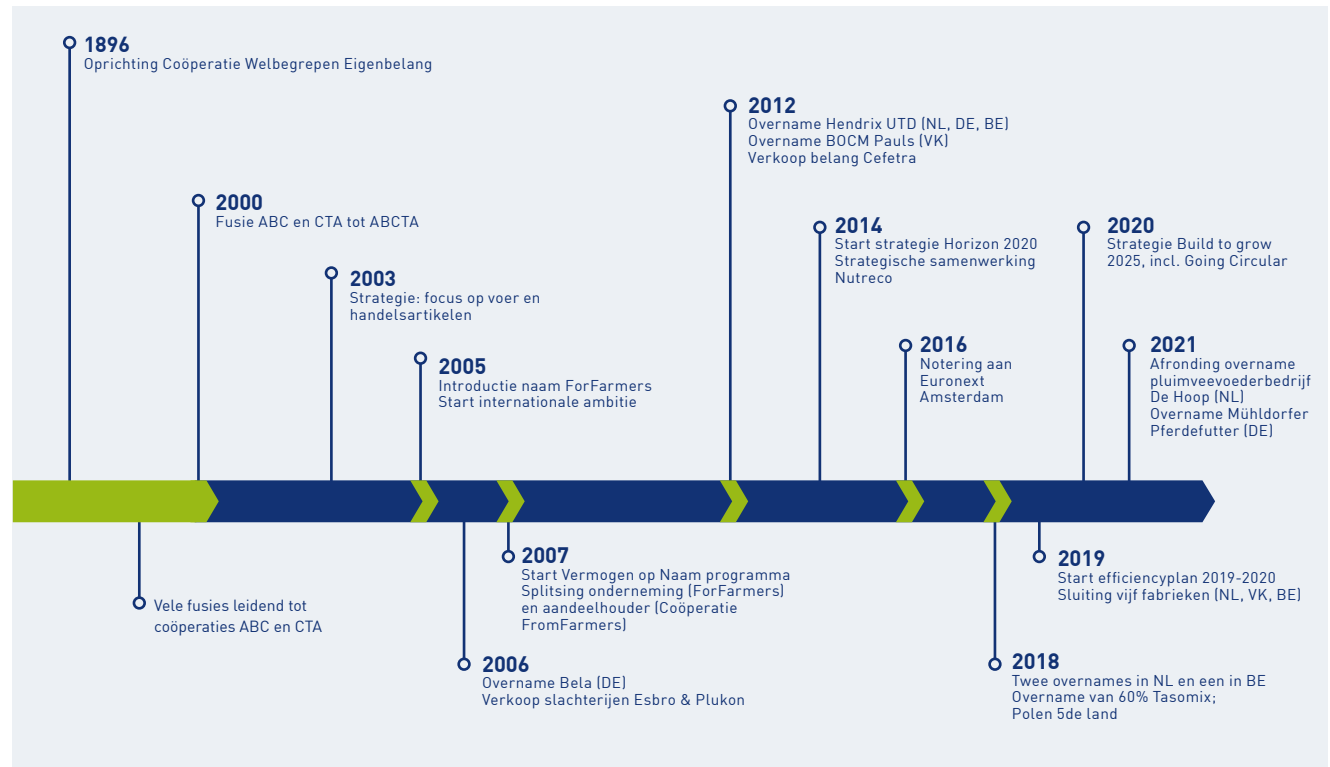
1896
Oprichting Coöperatie Welbegrepen Eigenbelang

2000
Fusie ABC en CTA tot ABCTA

2003
Strategie: focus op voer en handelsartikelen

2005
Introductie naam ForFarmers
Start internationale ambitie

2012
Overname Hendrix UTD (NL, DE, BE)
Overname BOCM Pauls (VK)
Verkoop belang Cefetra

2014
Start strategie Horizon 2020
Strategische samenwerking Nutreco

2016
Notering aan Euronext Amsterdam

2020
Strategie Build to grow 2025, incl. Going Circular

2021
Afronding overname pluimveevoederbedrijf De Hoop (NL)
Overname Mühldorfer Pferdefutter (DE)

Vele fusies leidend tot coöperaties ABC en CTA

2006
Overname Bela (DE)
Verkoop slachterijen Esbro & Plukon

2007
Start Vermogen op Naam programma
Splitsing onderneming (ForFarmers) en aandeelhouder (Coöperatie FromFarmers)

2018
Twee overnames in NL en een in BE
Overname van 60% Tasomix;
Polen 5de land

2019
Start efficiencyplan 2019-2020
Sluiting vijf fabrieken (NL, VK, BE)